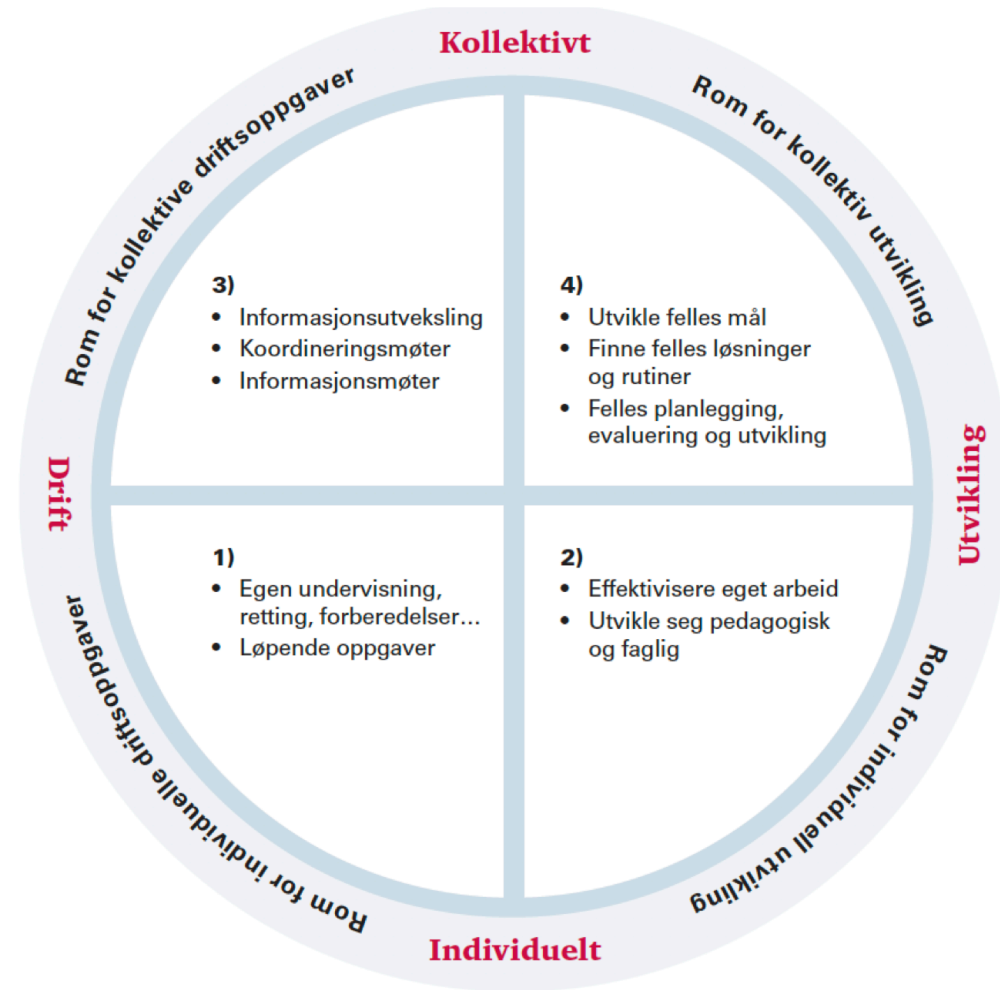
Kollektivt

Rom for kollektive driftsoppgaver

Rom for kollektiv utvikling

3)
• Informasjonsutveksling
• Koordineringsmøter
• Informasjonsmøter

4)
• Utvikle felles mål
• Finne felles løsninger og rutiner
• Felles planlegging, evaluering og utvikling

Drift

Utvikling

1)
• Egen undervisning, retting, forberedelser…
• Løpende oppgaver

2)
• Effektivisere eget arbeid
• Utvikle seg pedagogisk og faglig

Rom for individuelle driftsoppgaver

Rom for individuell utvikling

Individuelt